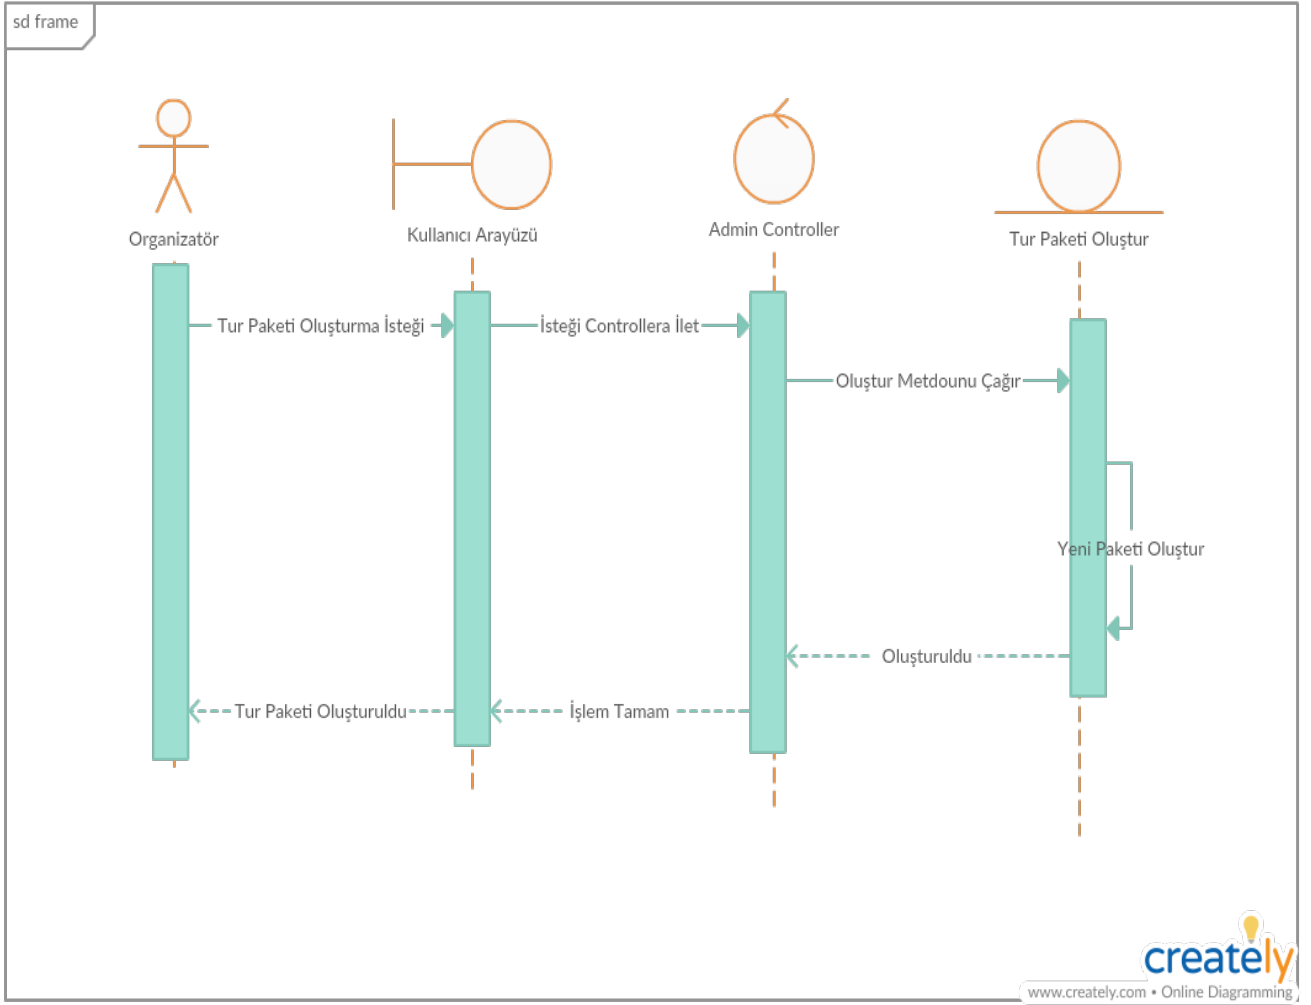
sd frame

Organizatör

Kullanıcı Arayüzü

Admin Controller

Tur Paketi Oluştur

Tur Paketi Oluşturma İsteği

İsteği Controllera İlet

Oluştur Metdounu Çağır

Yeni Paketi Oluştur

Oluşturuldu

Tur Paketi Oluşturuldu

İşlem Tamam

creately
www.creately.com • Online Diagramming